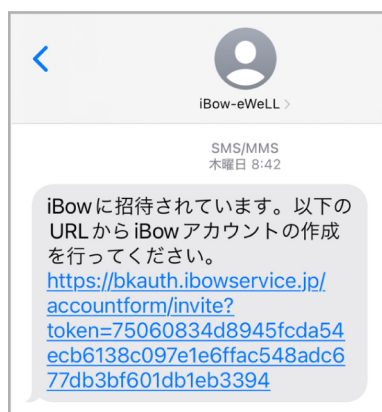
iBow-eWeLL >

SMS/MMS
木曜日 8:42

iBowに招待されています。以下のURLからiBowアカウントの作成を行ってください。
https://bkauth.ibowservice.jp/accountform/invite?token=75060834d8945fcda54ecb6138c097e1e6ffac548adc677db3bf601db1eb3394